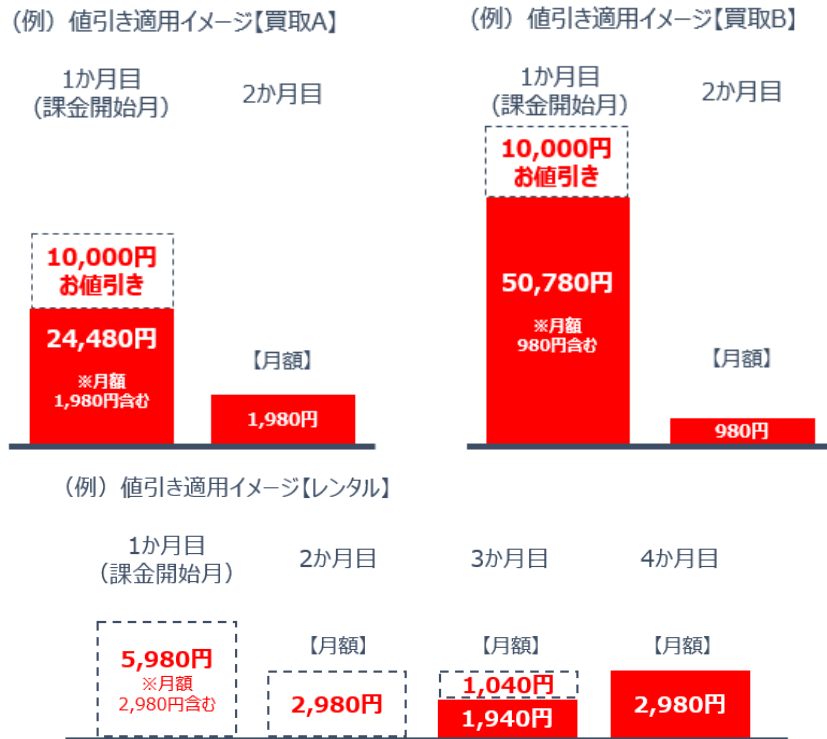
（例）値引き適用イメージ【買取A】

1か月目
（課金開始月）

2か月目

10,000円
お値引き

24,480円
※月額
1,980円含む

【月額】
1,980円

（例）値引き適用イメージ【買取B】

1か月目
（課金開始月）

2か月目

10,000円
お値引き

50,780円
※月額
980円含む

【月額】
980円

（例）値引き適用イメージ【レンタル】

1か月目
（課金開始月）

2か月目

3か月目

4か月目

5,980円
※月額
2,980円含む

【月額】
2,980円

【月額】
1,040円
1,940円

【月額】
2,980円